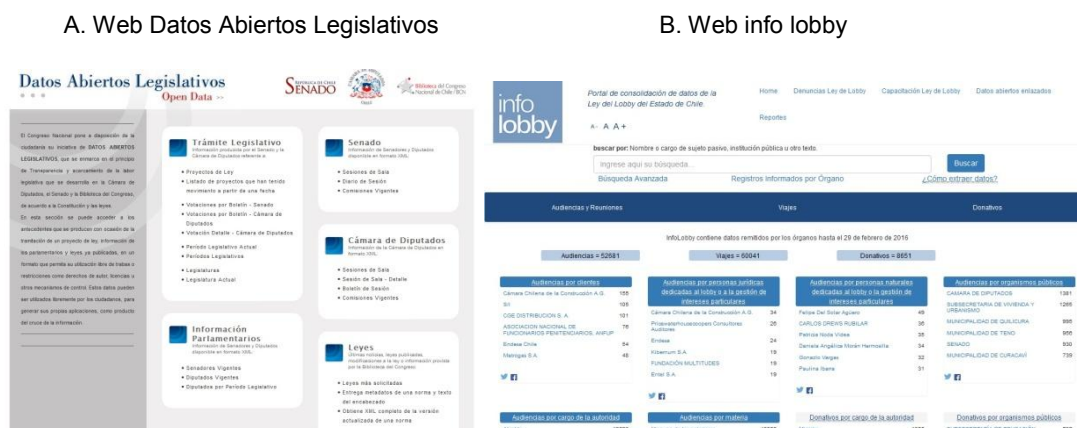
A. Web Datos Abiertos Legislativos

B. Web info lobby

Datos Abiertos Legislativos
Open Data >>

SENADO

Biblioteca del Congreso Nacional de Chile / BCN

El Congreso Nacional pone a disposición de la ciudadanía su iniciativa de DATOS ABIERTOS LEGISLATIVOS, que se enmarca en el principio de Transparencia y acercamiento de la labor legislativa que se desarrolla en la Cámara de Diputados, el Senado y la Biblioteca del Congreso, de acuerdo a la Constitución y las leyes.

En esta sección se puede acceder a los antecedentes que se producen con ocasión de la tramitación de un proyecto de ley, información de los parlamentarios y leyes ya publicadas, en un formato que permita su utilización libre de trabas o restricciones como derechos de autor, licencias u otros mecanismos de control. Estos datos pueden ser utilizados libremente por los ciudadanos, para generar sus propias aplicaciones, como producto del cruce de la información.

Trámite Legislativo
Información producida por el Senado y la Cámara de Diputados referente a:
• Proyectos de Ley
• Listado de proyectos que han tenido movimiento a partir de una fecha
• Votaciones por Boletín - Senado
• Votaciones por Boletín - Cámara de Diputados
• Votación Detalle - Cámara de Diputados
• Periodo Legislativo Actual
• Periodos Legislativos
• Legislaturas
• Legislatura Actual

Senado
Información de Senadores y Diputados disponible en formato XML
• Sesiones de Sala
• Diario de Sesión
• Comisiones Vigentes

Cámara de Diputados
Información de la Cámara de Diputados en formato XML
• Sesiones de Sala
• Sesión de Sala - Detalle
• Boletín de Sesión
• Comisiones Vigentes

Información Parlamentarios
Información de Senadores y Diputados disponible en formato XML
• Senadores Vigentes
• Diputados Vigentes
• Diputados por Periodo Legislativo

Leyes
Últimas normas, leyes publicadas, modificaciones a la ley e información provista por la Biblioteca del Congreso
• Leyes más solicitadas
• Entrega metadatos de una norma y texto del encabezado
• Obtiene XML completo de la versión actualizada de una norma

info lobby

Portal de consolidación de datos de la Ley del Lobby del Estado de Chile.

A- A A+

Home Denuncias Ley de Lobby Capacitación Ley de Lobby Datos abiertos enlazados Reportes

bscar por: Nombre o cargo de sujeto pasivo, institución pública u otro texto.

ingrese aquí su búsqueda...

Buscar

Búsqueda Avanzada Registros informados por Órgano ¿Cómo extraer datos?

Audiencias y Reuniones Viajes Donativos

InfoLobby contiene datos remitidos por los órganos hasta el 29 de febrero de 2016

Audiencias = 52681 Viajes = 60041 Donativos = 8651

Audiencias por clientes
Cámara Chilena de la Construcción A.G. 155
SII 105
CGE DISTRIBUCION S. A. 101
ASOCIACION NACIONAL DE FUNCIONARIOS PENITENCIARIOS, ANFUP 76
Endesa Chile 54
Metrogas S.A. 48

Audiencias por personas jurídicas dedicadas al lobby o a la gestión de intereses particulares
Cámara Chilena de la Construcción A.G. 34
Pricewaterhousecoopers Consultores Auditores 26
Endesa 24
Kibernum S.A. 19
FUNDACIÓN MULTITUDES 19
Enel S.A. 19

Audiencias por personas naturales dedicadas al lobby o la gestión de intereses particulares
Felipe Del Solar Agüero 45
CARLOS ORENS RUBILAR 36
Patricia Noda Videa 35
Daniela Angélica Morán Hermosilla 34
Gonzalo Vargas 32
Paulina Ibarra 31

Audiencias por organismos públicos
CAMARA DE DIPUTADOS 1381
SUBSECRETARIA DE VIVIENDA Y URBANISMO 1286
MUNICIPALIDAD DE QUILICURA 986
MUNICIPALIDAD DE TENO 866
SENADO 830
MUNICIPALIDAD DE CURACAVÍ 739

Audiencias por cargo de la autoridad

Audiencias por materia

Donativos por cargo de la autoridad

Donativos por organismos públicos